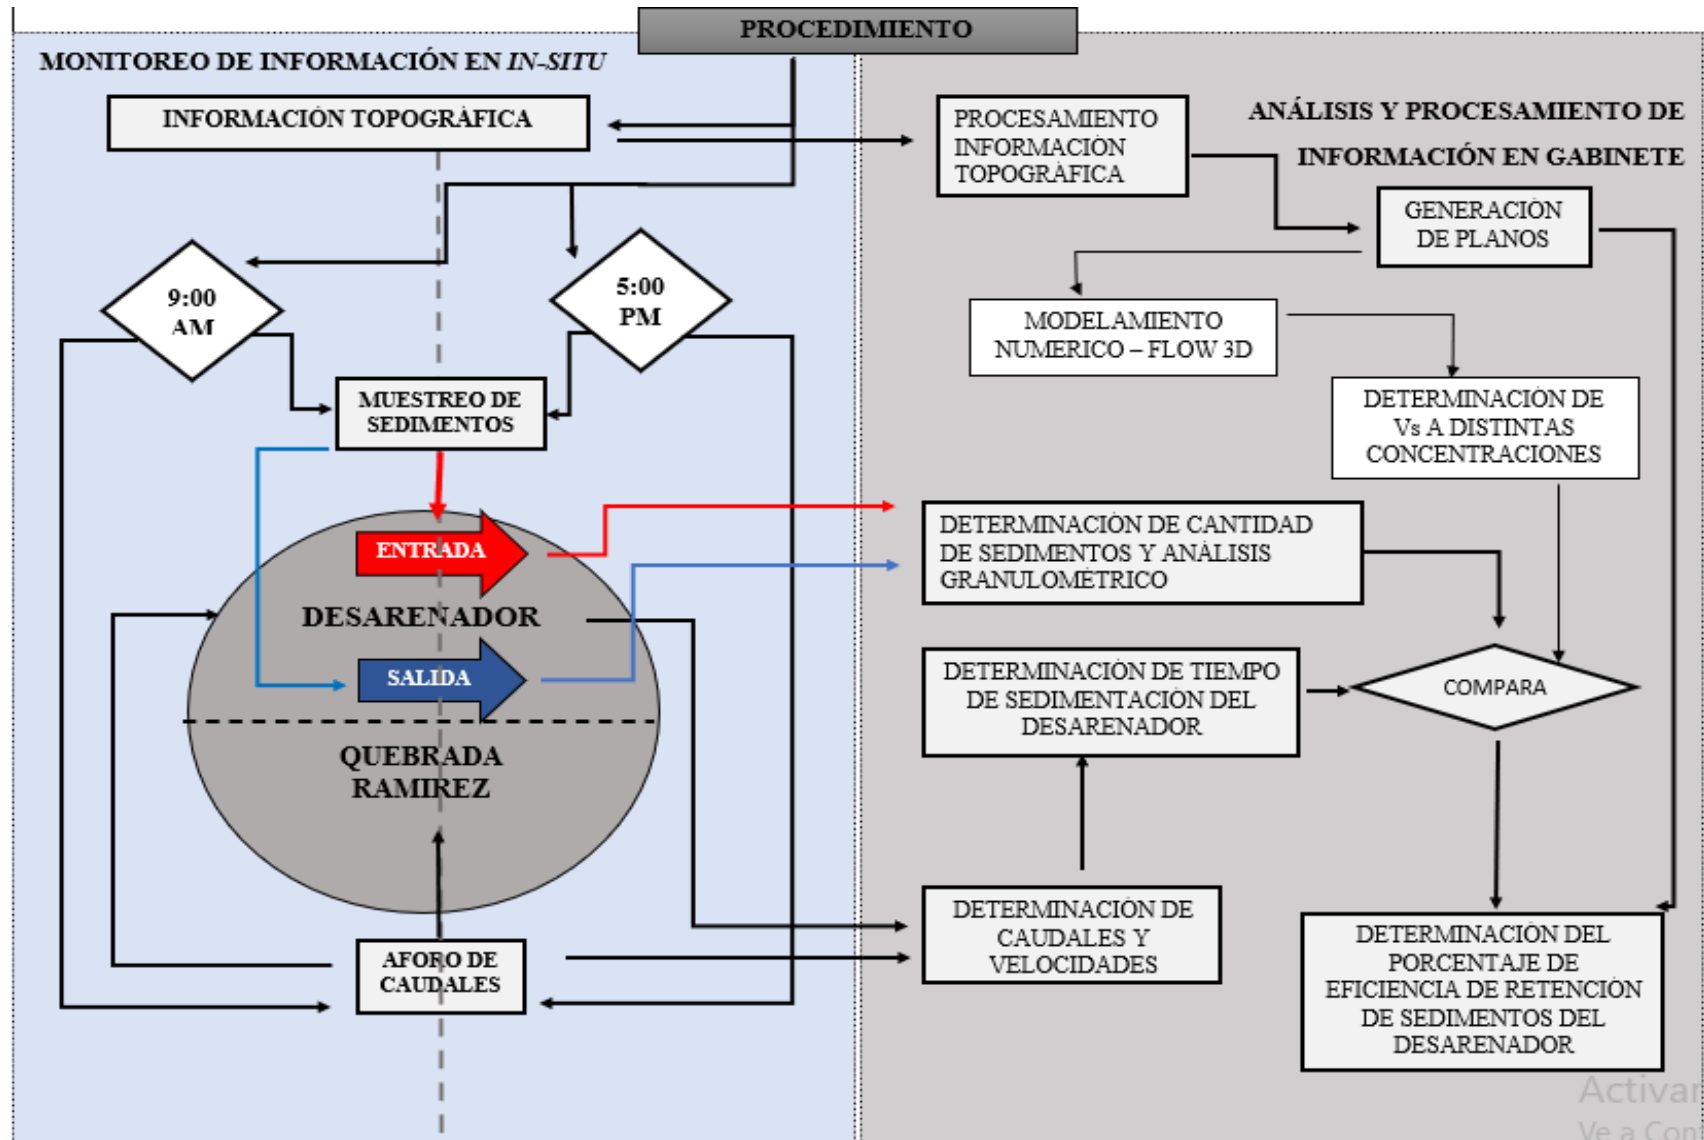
PROCEDIMIENTO

MONITOREO DE INFORMACIÓN EN *IN-SITU*

INFORMACIÓN TOPOGRÁFICA

9:00 AM

5:00 PM

MUESTREO DE SEDIMENTOS

ENTRADA

DESARENADOR

SALIDA

QUEBRADA RAMIREZ

AFORO DE CAUDALES

ANÁLISIS Y PROCESAMIENTO DE INFORMACIÓN EN GABINETE

PROCESAMIENTO INFORMACIÓN TOPOGRÁFICA

GENERACIÓN DE PLANOS

MODELAMIENTO NUMERICO – FLOW 3D

DETERMINACIÓN DE Vs A DISTINTAS CONCENTRACIONES

DETERMINACIÓN DE CANTIDAD DE SEDIMENTOS Y ANÁLISIS GRANULOMÉTRICO

DETERMINACIÓN DE TIEMPO DE SEDIMENTACIÓN DEL DESARENADOR

COMPARA

DETERMINACIÓN DE CAUDALES Y VELOCIDADES

DETERMINACIÓN DEL PORCENTAJE DE EFICIENCIA DE RETENCIÓN DE SEDIMENTOS DEL DESARENADOR

Activar
Ve a Con